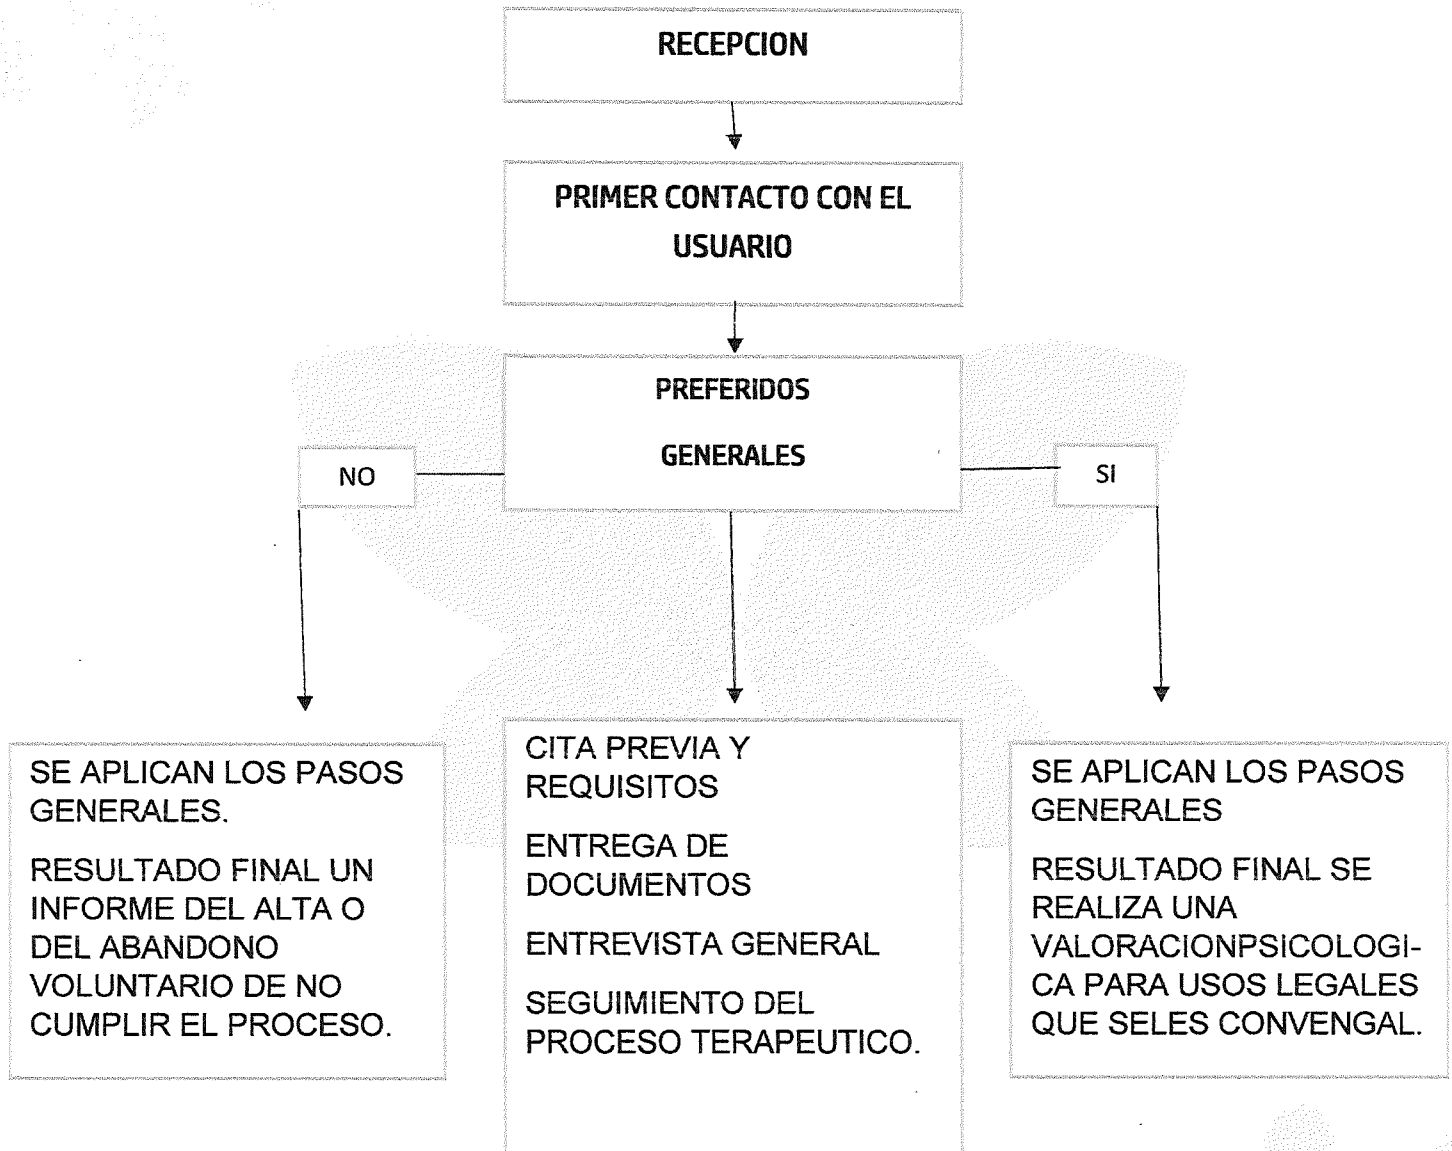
RECEPCION

PRIMER CONTACTO CON EL USUARIO

PREFERIDOS

GENERALES

NO

SI

SE APLICAN LOS PASOS GENERALES.

RESULTADO FINAL UN INFORME DEL ALTA O DEL ABANDONO VOLUNTARIO DE NO CUMPLIR EL PROCESO.

CITA PREVIA Y REQUISITOS

ENTREGA DE DOCUMENTOS

ENTREVISTA GENERAL

SEGUIMIENTO DEL PROCESO TERAPEUTICO.

SE APLICAN LOS PASOS GENERALES

RESULTADO FINAL SE REALIZA UNA VALORACIONPSICOLOGICA PARA USOS LEGALES QUE SELES CONVENGAL.